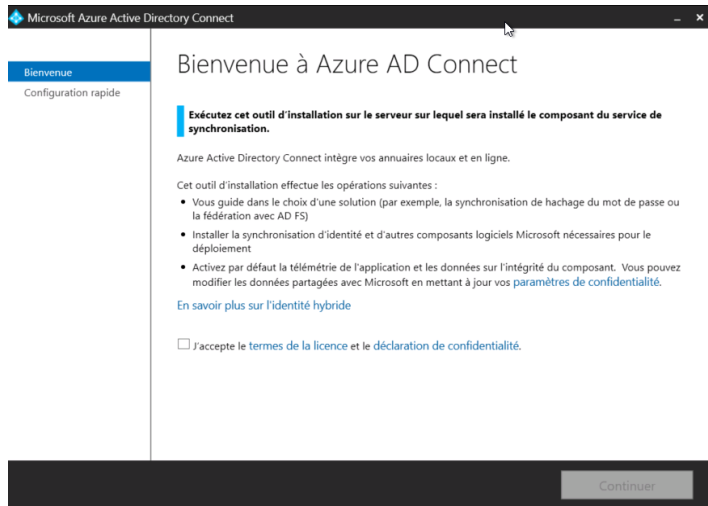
Microsoft Azure Active Directory Connect

Bienvenue
Configuration rapide

Bienvenue à Azure AD Connect

Exécutez cet outil d'installation sur le serveur sur lequel sera installé le composant du service de synchronisation.

Azure Active Directory Connect intègre vos annuaires locaux et en ligne.

Cet outil d'installation effectue les opérations suivantes :
• Vous guide dans le choix d'une solution (par exemple, la synchronisation de hachage du mot de passe ou la fédération avec AD FS)
• Installer la synchronisation d'identité et d'autres composants logiciels Microsoft nécessaires pour le déploiement
• Activez par défaut la télémétrie de l'application et les données sur l'intégrité du composant. Vous pouvez modifier les données partagées avec Microsoft en mettant à jour vos paramètres de confidentialité.

En savoir plus sur l'identité hybride

J'accepte le termes de la licence et le déclaration de confidentialité.

Continuer